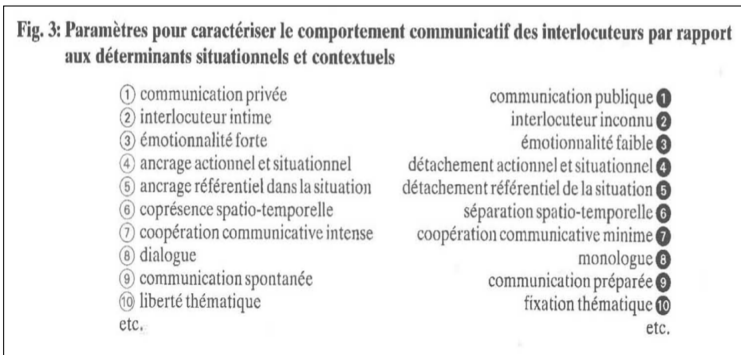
Fig. 3: Paramètres pour caractériser le comportement communicatif des interlocuteurs par rapport aux déterminants situationnels et contextuels

① communication privée
② interlocuteur intime
③ émotionnalité forte
④ ancrage actionnel et situationnel
⑤ ancrage référentiel dans la situation
⑥ coprésence spatio-temporelle
⑦ coopération communicative intense
⑧ dialogue
⑨ communication spontanée
⑩ liberté thématique
etc.

communication publique ❶
interlocuteur inconnu ❷
émotionnalité faible ❸
détachement actionnel et situationnel ❹
détachement référentiel de la situation ❺
séparation spatio-temporelle ❻
coopération communicative minime ❼
monologue ❽
communication préparée ❾
fixation thématique ❿
etc.